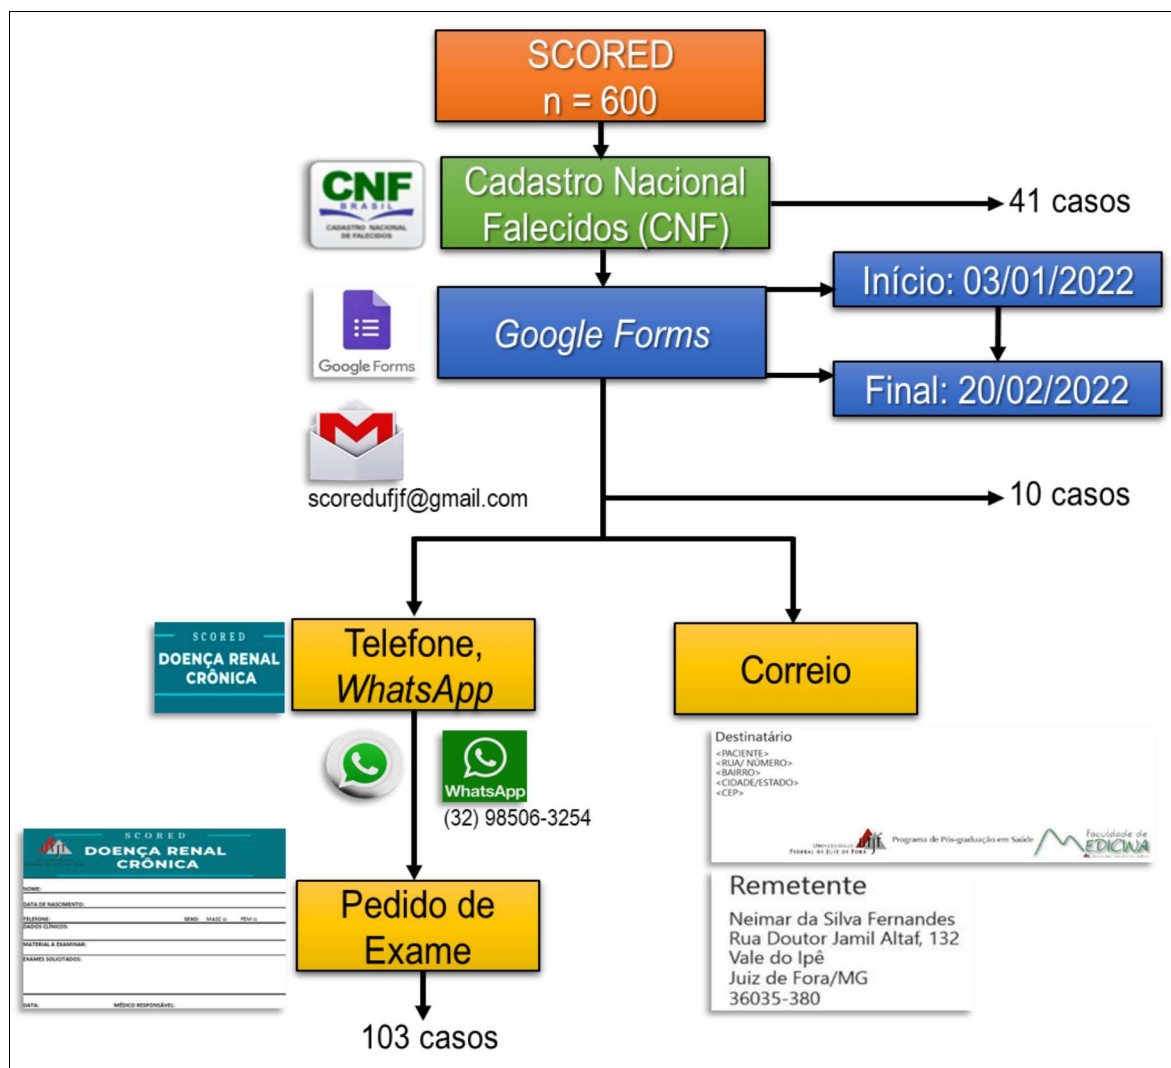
SCORED
n = 600

CNF BRASIL CADASTRO NACIONAL DE FALECIDOS

Cadastro Nacional Falecidos (CNF)

41 casos

Google Forms

Google Forms

Início: 03/01/2022

Final: 20/02/2022

scoredufjf@gmail.com

10 casos

SCORED DOENÇA RENAL CRÔNICA

Telefone, WhatsApp

Correio

WhatsApp
(32) 98506-3254

Destinatário
<PACIENTE>
<RUA/ NÚMERO>
<BAIRRO>
<CIDADE/ESTADO>
<CEP>

Universidade Federal de Juiz de Fora Programa de Pós-graduação em Saúde Faculdade de Medicina

SCORED DOENÇA RENAL CRÔNICA
NOME:
DATA DE NASCIMENTO:
TELEFONE: SEXO: MASC () FEM ()
DADOS CLÍNICOS:
MATERIAL A EXAMINAR:
EXAMES SOLICITADOS:
DATA: MÉDICO RESPONSÁVEL:

Pedido de Exame

Remetente
Neimar da Silva Fernandes
Rua Doutor Jamil Altaf, 132
Vale do Ipê
Juiz de Fora/MG
36035-380

103 casos